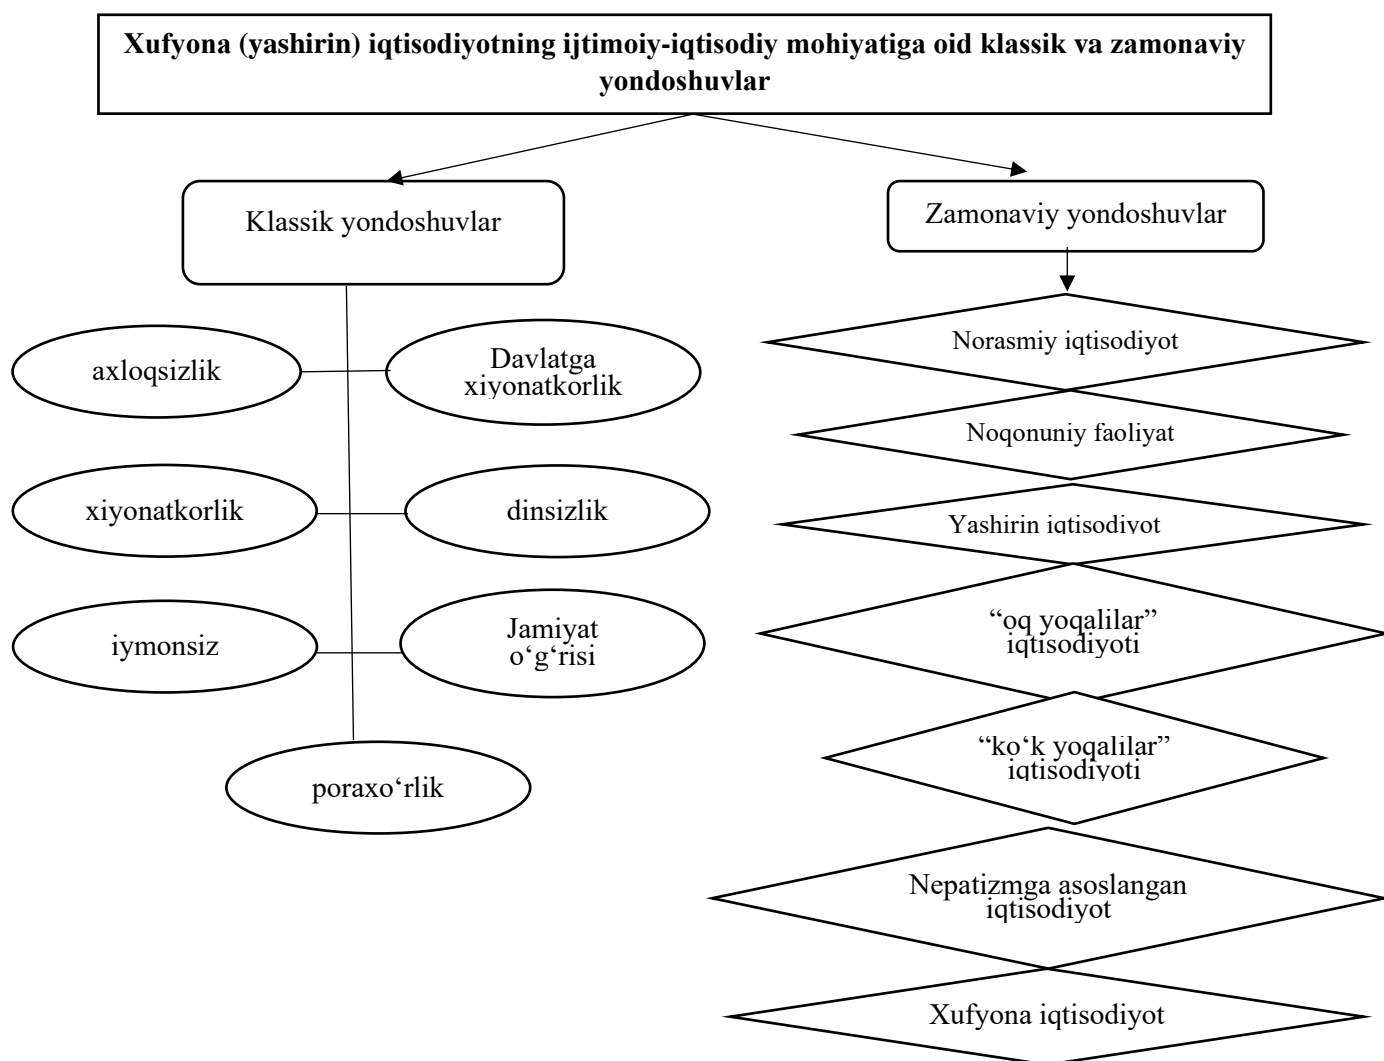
Xufyona (yashirin) iqtisodiyotning ijtimoiy-iqtisodiy mohiyatiga oid klassik va zamonaviy yondoshuvlar

Klassik yondoshuvlar

axloqsizlik

Davlatga xiyonatkorlik

xiyonatkorlik

dinsizlik

iymonsiz

Jamiyat o‘g‘risi

poraxo‘rlik

Zamonaviy yondoshuvlar

Norasmiy iqtisodiyot

Noqonuniy faoliyat

Yashirin iqtisodiyot

“oq yoqalilar” iqtisodiyoti

“ko‘k yoqalilar” iqtisodiyoti

Nepatizmga asoslangan iqtisodiyot

Xufyona iqtisodiyot